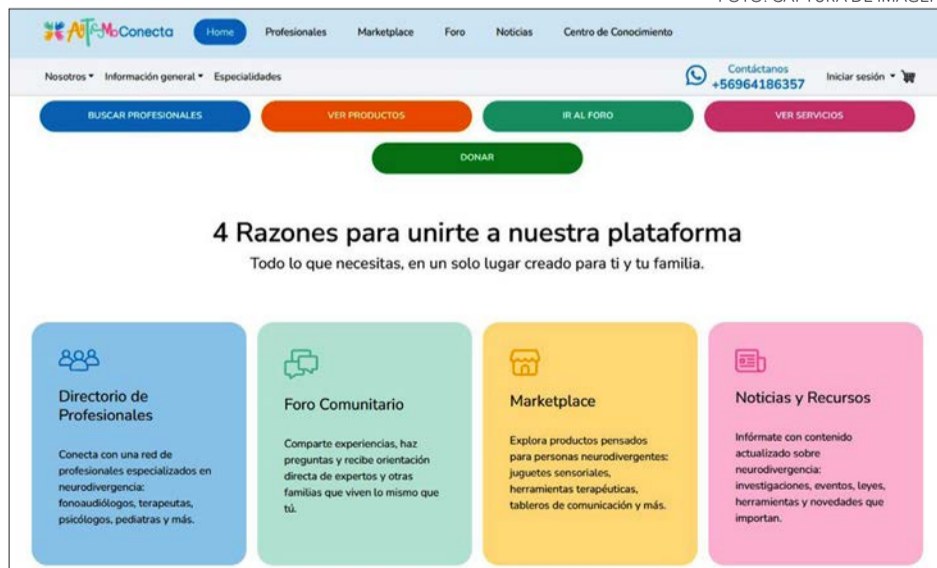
FOTO: CAPTURA DE IMAGEN

AutismoConecta Home Profesionales Marketplace Foro Noticias Centro de Conocimiento

Nosotros ▾ Información general ▾ Especialidades

Contáctanos +56964186357

Iniciar sesión ▾

BUSCAR PROFESIONALES

VER PRODUCTOS

IR AL FORO

VER SERVICIOS

DONAR

4 Razones para unirte a nuestra plataforma

Todo lo que necesitas, en un solo lugar creado para ti y tu familia.

Directorio de Profesionales

Conecta con una red de profesionales especializados en neurodivergencia: fonoaudiólogos, terapeutas, psicólogos, pediatras y más.

Foro Comunitario

Comparte experiencias, haz preguntas y recibe orientación directa de expertos y otras familias que viven lo mismo que tú.

Marketplace

Explora productos pensados para personas neurodivergentes: juguetes sensoriales, herramientas terapéuticas, tableros de comunicación y más.

Noticias y Recursos

Infórmate con contenido actualizado sobre neurodivergencia: investigaciones, eventos, leyes, herramientas y novedades que importan.